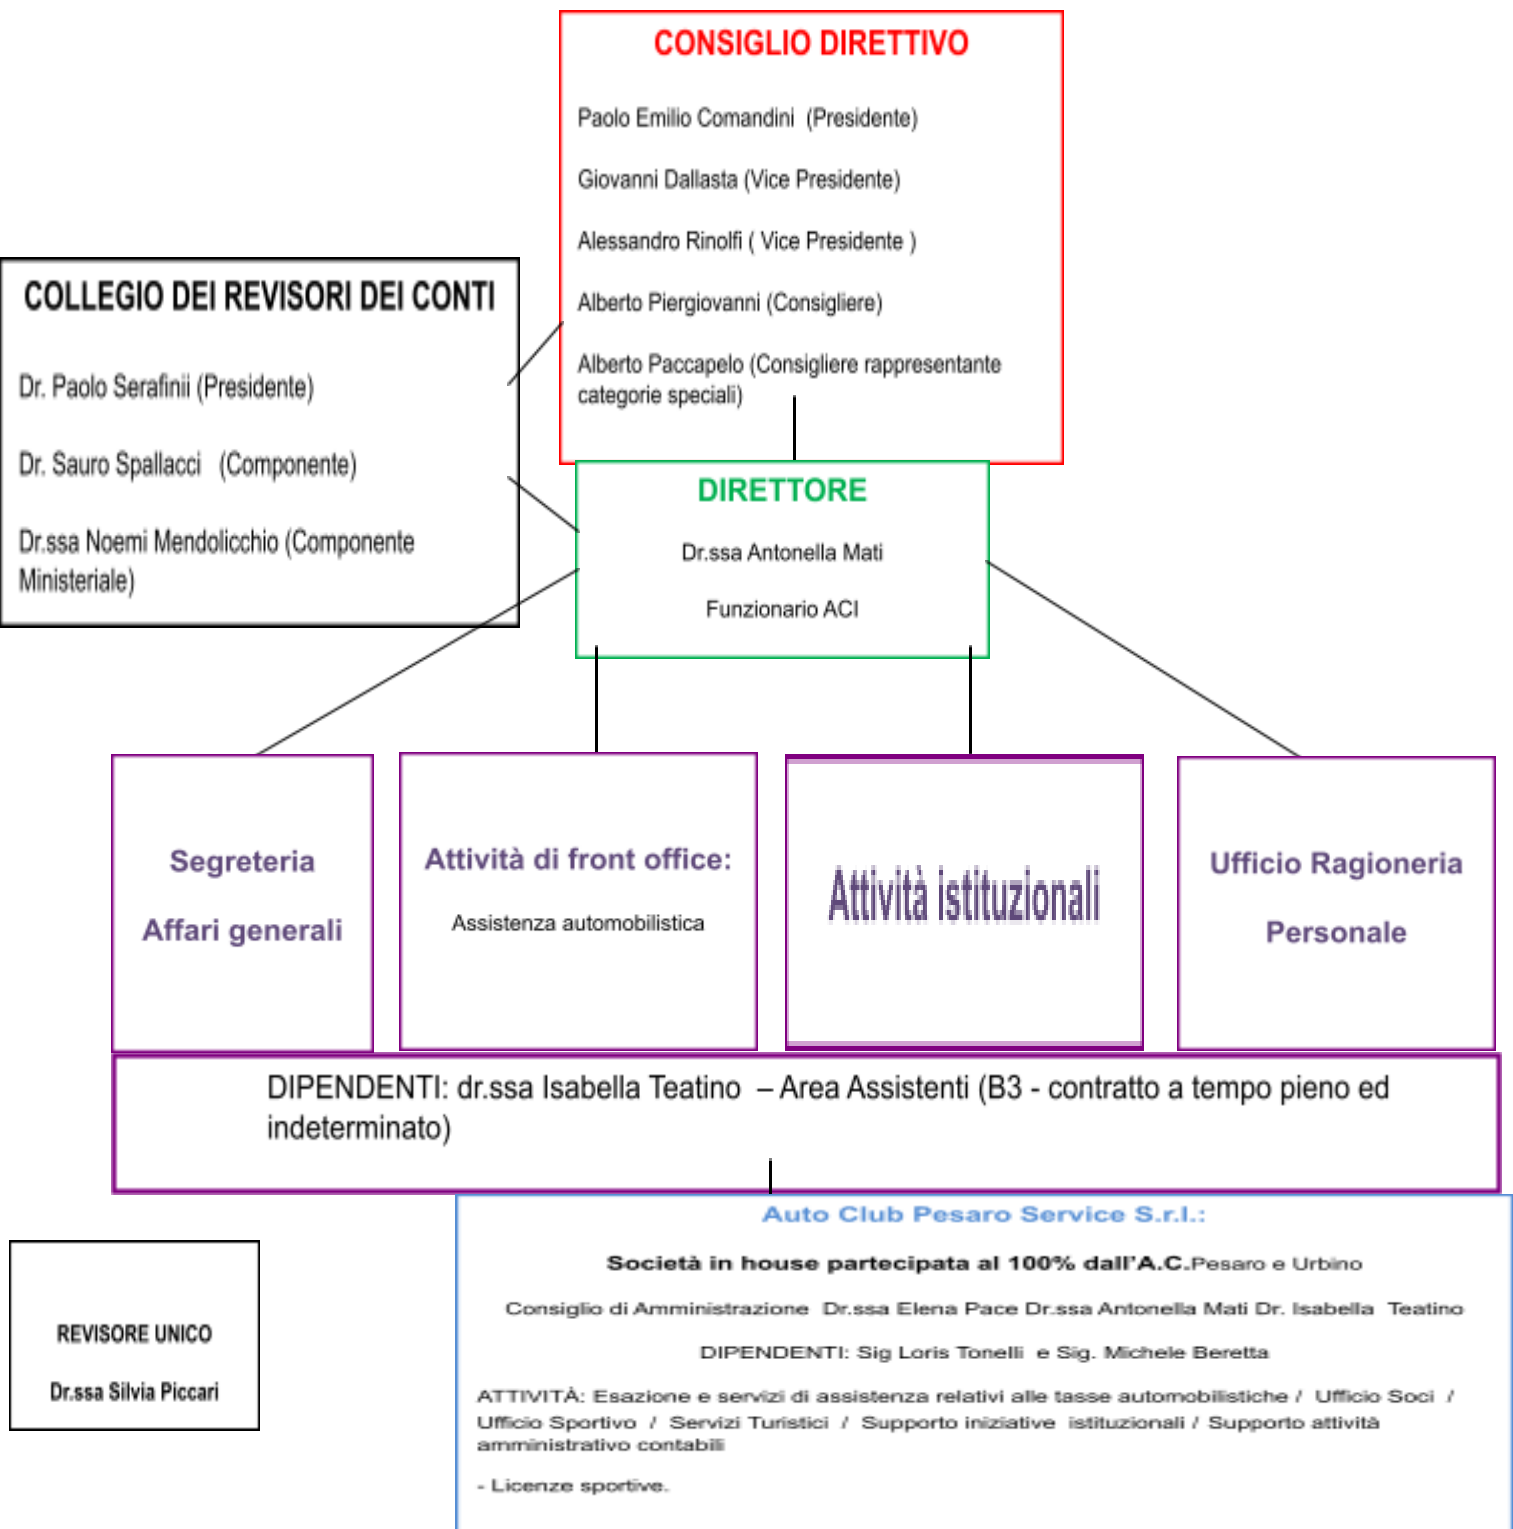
CONSIGLIO DIRETTIVO

Paolo Emilio Comandini (Presidente)

Giovanni Dallasta (Vice Presidente)

Alessandro Rinolfi ( Vice Presidente )

Alberto Piergiovanni (Consigliere)

Alberto Paccapelo (Consigliere rappresentante categorie speciali)

COLLEGIO DEI REVISORI DEI CONTI

Dr. Paolo Serafinii (Presidente)

Dr. Sauro Spallacci (Componente)

Dr.ssa Noemi Mendolicchio (Componente Ministeriale)

DIRETTORE

Dr.ssa Antonella Mati

Funzionario ACI

Segreteria

Affari generali

Attività di front office:

Assistenza automobilistica

Attività istituzionali

Ufficio Ragioneria

Personale

DIPENDENTI: dr.ssa Isabella Teatino – Area Assistenti (B3 - contratto a tempo pieno ed indeterminato)

REVISORE UNICO

Dr.ssa Silvia Piccari

Auto Club Pesaro Service S.r.l.:

Società in house partecipata al 100% dall'A.C.Pesaro e Urbino

Consiglio di Amministrazione Dr.ssa Elena Pace Dr.ssa Antonella Mati Dr. Isabella Teatino

DIPENDENTI: Sig Loris Tonelli e Sig. Michele Beretta

ATTIVITÀ: Esazione e servizi di assistenza relativi alle tasse automobilistiche / Ufficio Soci / Ufficio Sportivo / Servizi Turistici / Supporto iniziative istituzionali / Supporto attività amministrativo contabili

- Licenze sportive.